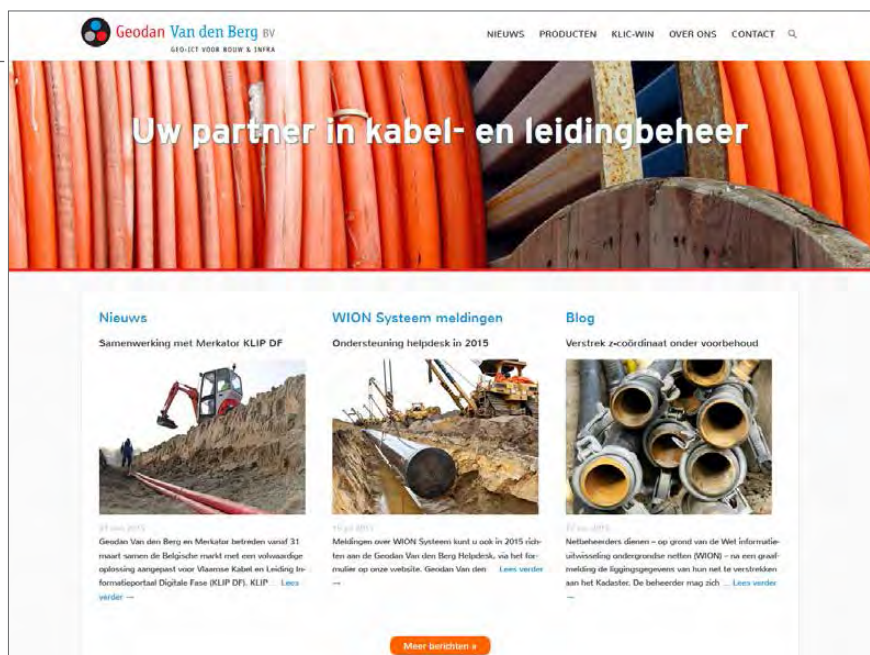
Geodan Van den Berg BV
GEO-ICT VOOR BOUW & INFRA

NIEUWS PRODUCTEN KLIC-WIN OVER ONS CONTACT

Uw partner in kabel- en leidingbeheer

Nieuws

Samenwerking met Merkator KLIP DF

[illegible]

Geodan Van den Berg en Merkator betreden vanaf 31 maart samen de Belgische markt met een volwaardige oplossing aangepast voor Vlaamse Kabel en Leiding Informatieportaal Digitale Fase (KLIP DF). KLIP ... Lees verder →

WION Systeem meldingen

Ondersteuning helpdesk in 2015

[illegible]

Meldingen over WION Systeem kunt u ook in 2015 richten aan de Geodan Van den Berg Helpdesk, via het formulier op onze website. Geodan Van den ... Lees verder →

Blog

Verstrek z-coördinaat onder voorbehoud

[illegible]

Netbeheerders dienen – op grond van de Wet informatie-uitwisseling ondergrondse netten (WION) – na een graafmelding de liggingsgegevens van hun net te verstrekken aan het Kadaster. De beheerder mag zich ... Lees verder →

Meer berichten »